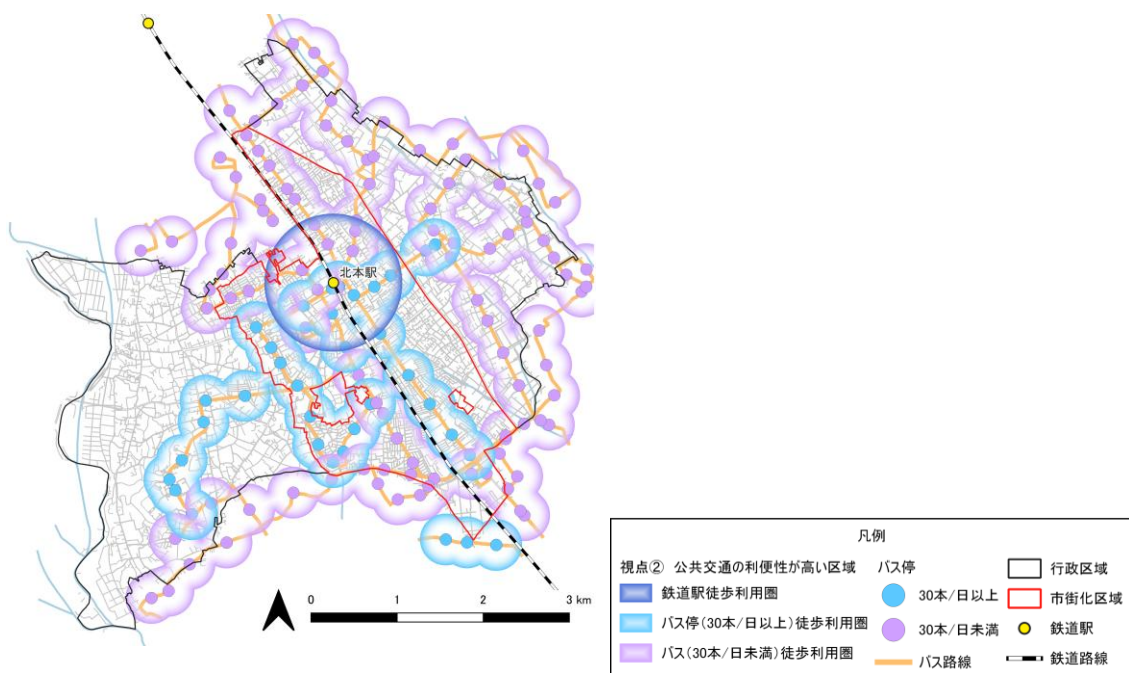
北本駅

0 1 2 3 km

凡例

視点② 公共交通の利便性が高い区域

鉄道駅徒歩利用圏

バス停(30本/日以上)徒歩利用圏

バス(30本/日未満)徒歩利用圏

バス停

30本/日以上

30本/日未満

バス路線

行政区域

市街化区域

鉄道駅

鉄道路線